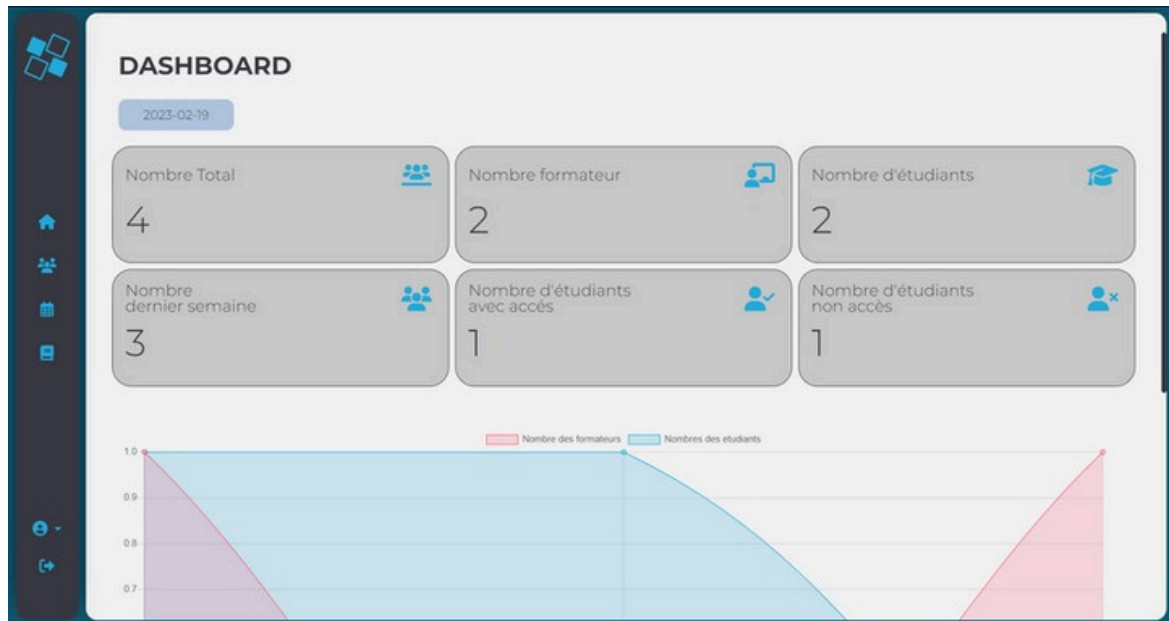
DASHBOARD

2023-02-19

Nombre Total
4

Nombre formateur
2

Nombre d'étudiants
2

Nombre dernier semaine
3

Nombre d'étudiants avec accés
1

Nombre d'étudiants non accès
1

Nombre des formateurs
Nombres des etudiants

1.0
0.9
0.8
0.7